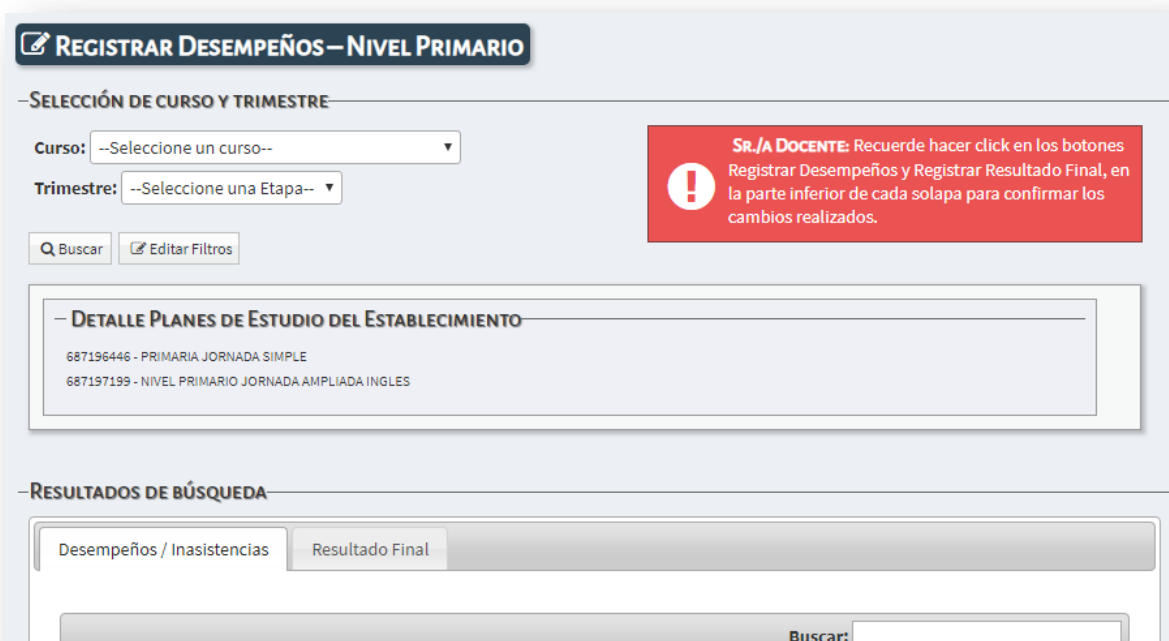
Registrar Desempeños – Nivel Primario

Selección de curso y trimestre

Curso: --Seleccione un curso--

Trimestre: --Seleccione una Etapa--

Buscar Editar Filtros

Sr./a Docente: Recuerde hacer click en los botones Registrar Desempeños y Registrar Resultado Final, en la parte inferior de cada solapa para confirmar los cambios realizados.

Detalle Planes de Estudio del Establecimiento

687196446 - PRIMARIA JORNADA SIMPLE

687197199 - NIVEL PRIMARIO JORNADA AMPLIADA INGLES

Resultados de búsqueda

Desempeños / Inasistencias Resultado Final

Buscar: